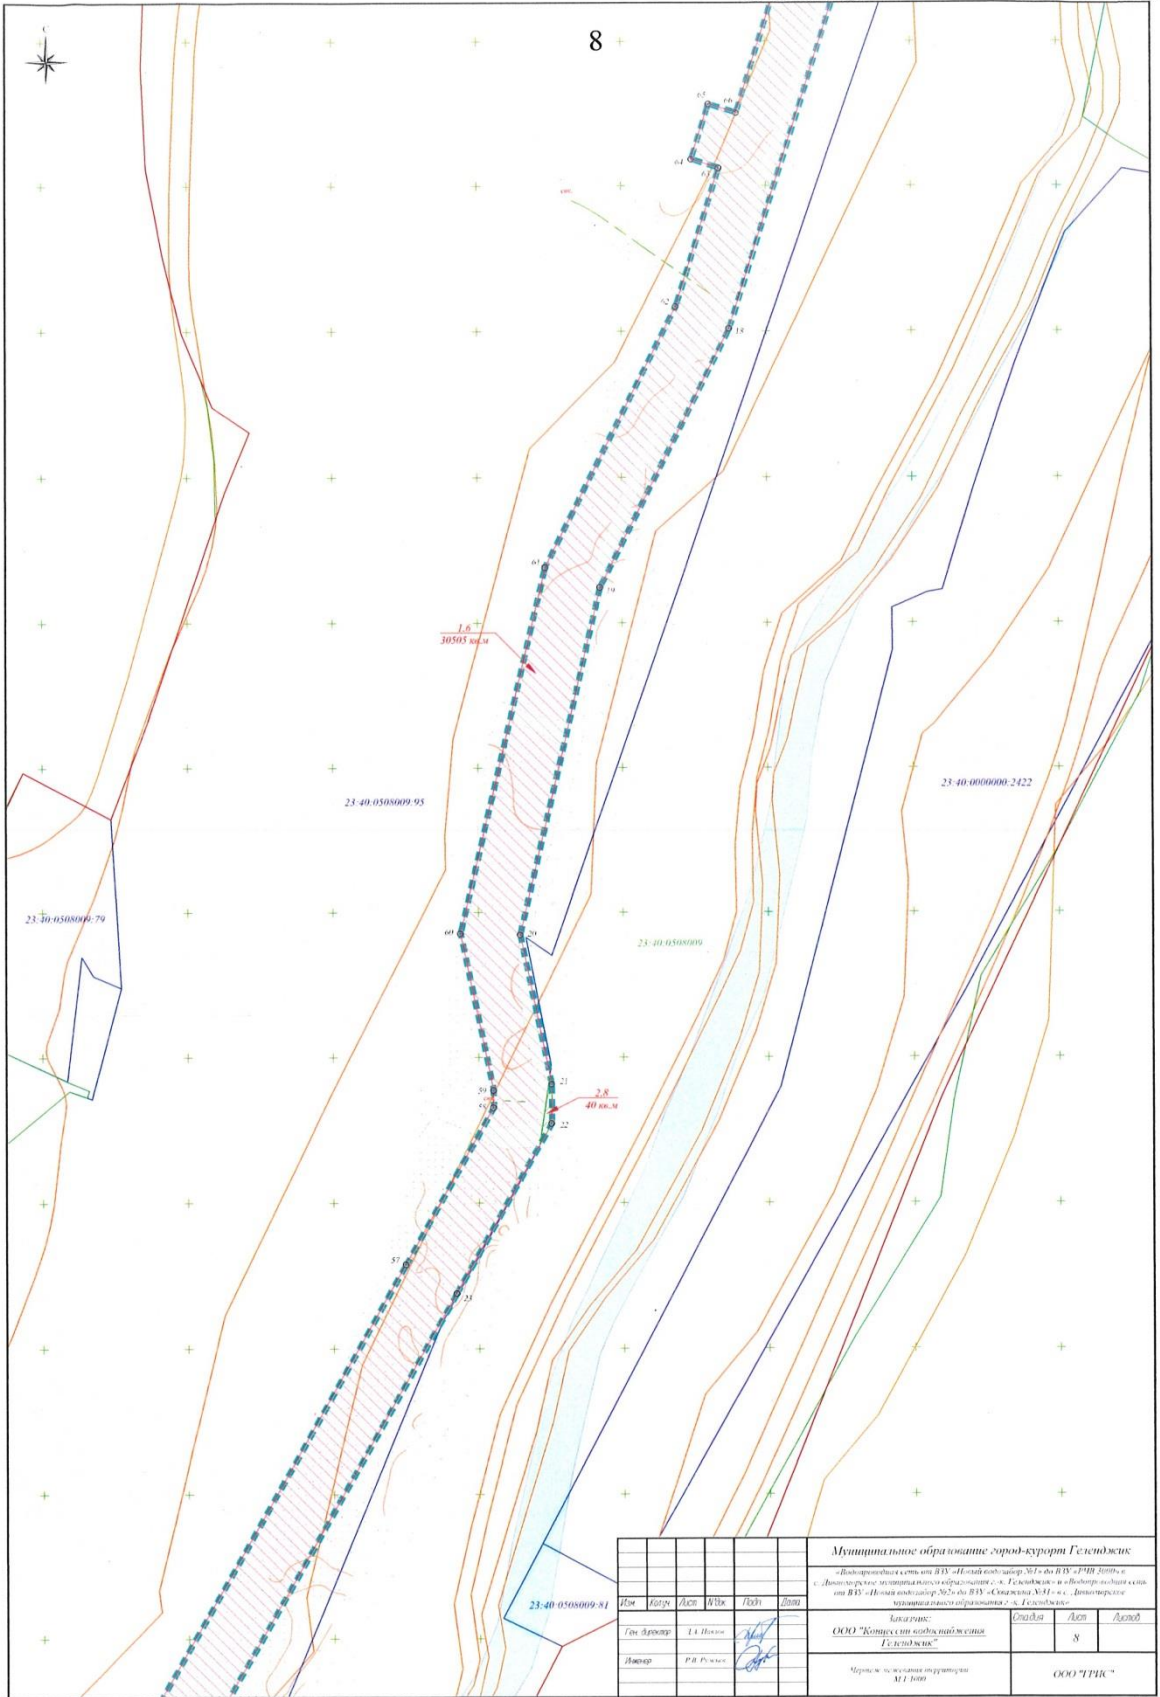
8

С

65
66
64
63
62
15
61
19
1.6
30505 кв.м
23:40:0508009:95
23:40:0000000:2422
23:40:0508009:79
60
20
23:40:0508009
59
58
21
2.8
40 кв.м
22
57
23
23:40:0508009:81

Муниципальное образование город-курорт Геленджик

«Водопроводная сеть от ВЗУ «Новый водозабор №1» до ВЗУ «РЧВ 3000» в с. Дивноморское муниципального образования г.-к. Геленджик» и «Водопроводная сеть от ВЗУ «Новый водозабор №2» до ВЗУ «Скважина №31» в с. Дивноморское муниципального образования г.-к. Геленджик»

| Изм | Кол.уч | Лист | №док | Подп | Дата |
|---|---|---|---|---|---|
| Ген. директор | | Т.А. Попова | | | |
| Инженер | | Р.В. Ручкин | | | |

Заказчик:
ООО "Концессии водоснабжения Геленджик"

| Стадия | Лист | Листов |
|---|---|---|
| | 8 | |

Чертеж межевания территории М 1:1000

ООО "ГРИС"